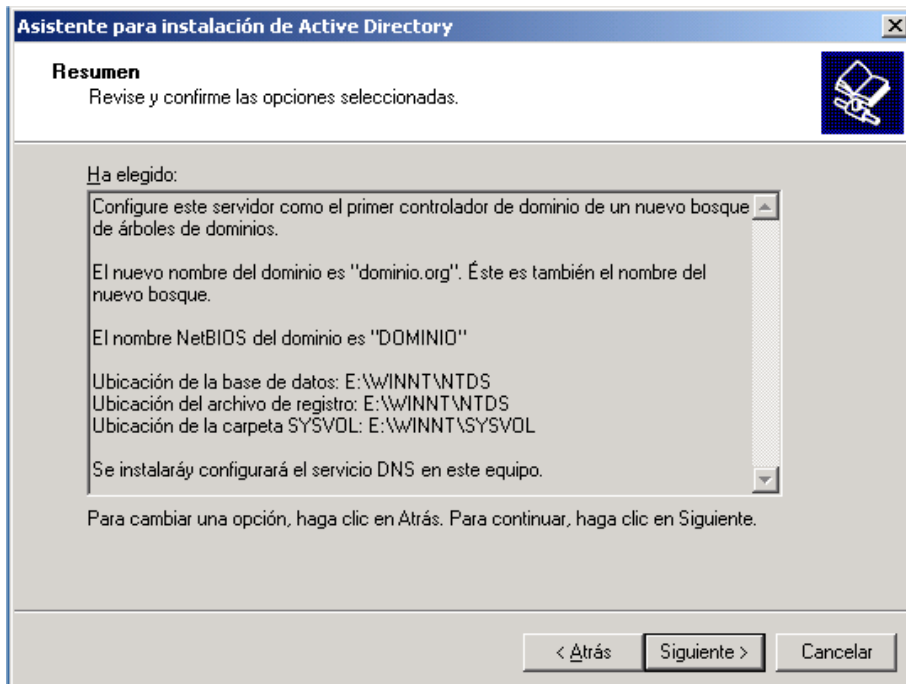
Asistente para instalación de Active Directory

Resumen
Revise y confirme las opciones seleccionadas.

Ha elegido:

Configure este servidor como el primer controlador de dominio de un nuevo bosque de árboles de dominios.

El nuevo nombre del dominio es "dominio.org". Éste es también el nombre del nuevo bosque.

El nombre NetBIOS del dominio es "DOMINIO"

Ubicación de la base de datos: E:\WINNT\NTDS
Ubicación del archivo de registro: E:\WINNT\NTDS
Ubicación de la carpeta SYSVOL: E:\WINNT\SYSVOL

Se instalaráy configurará el servicio DNS en este equipo.

Para cambiar una opción, haga clic en Atrás. Para continuar, haga clic en Siguiente.

< Atrás | Siguiente > | Cancelar